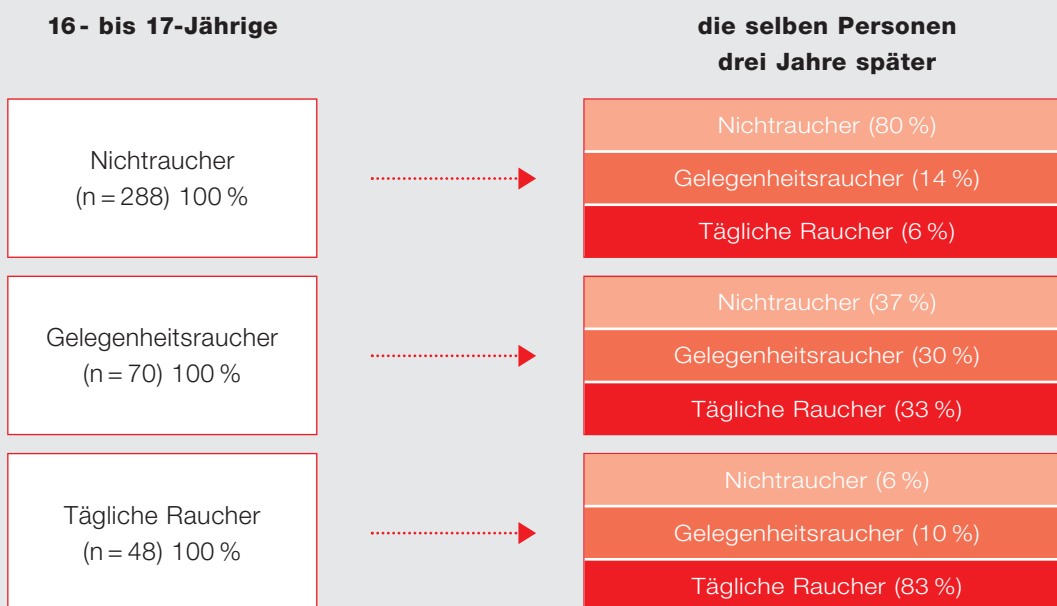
16- bis 17-Jährige

die selben Personen drei Jahre später

Nichtraucher (n = 288) 100 %

Nichtraucher (80 %)
Gelegenheitsraucher (14 %)
Tägliche Raucher (6 %)

Gelegenheitsraucher (n = 70) 100 %

Nichtraucher (37 %)
Gelegenheitsraucher (30 %)
Tägliche Raucher (33 %)

Tägliche Raucher (n = 48) 100 %

Nichtraucher (6 %)
Gelegenheitsraucher (10 %)
Tägliche Raucher (83 %)